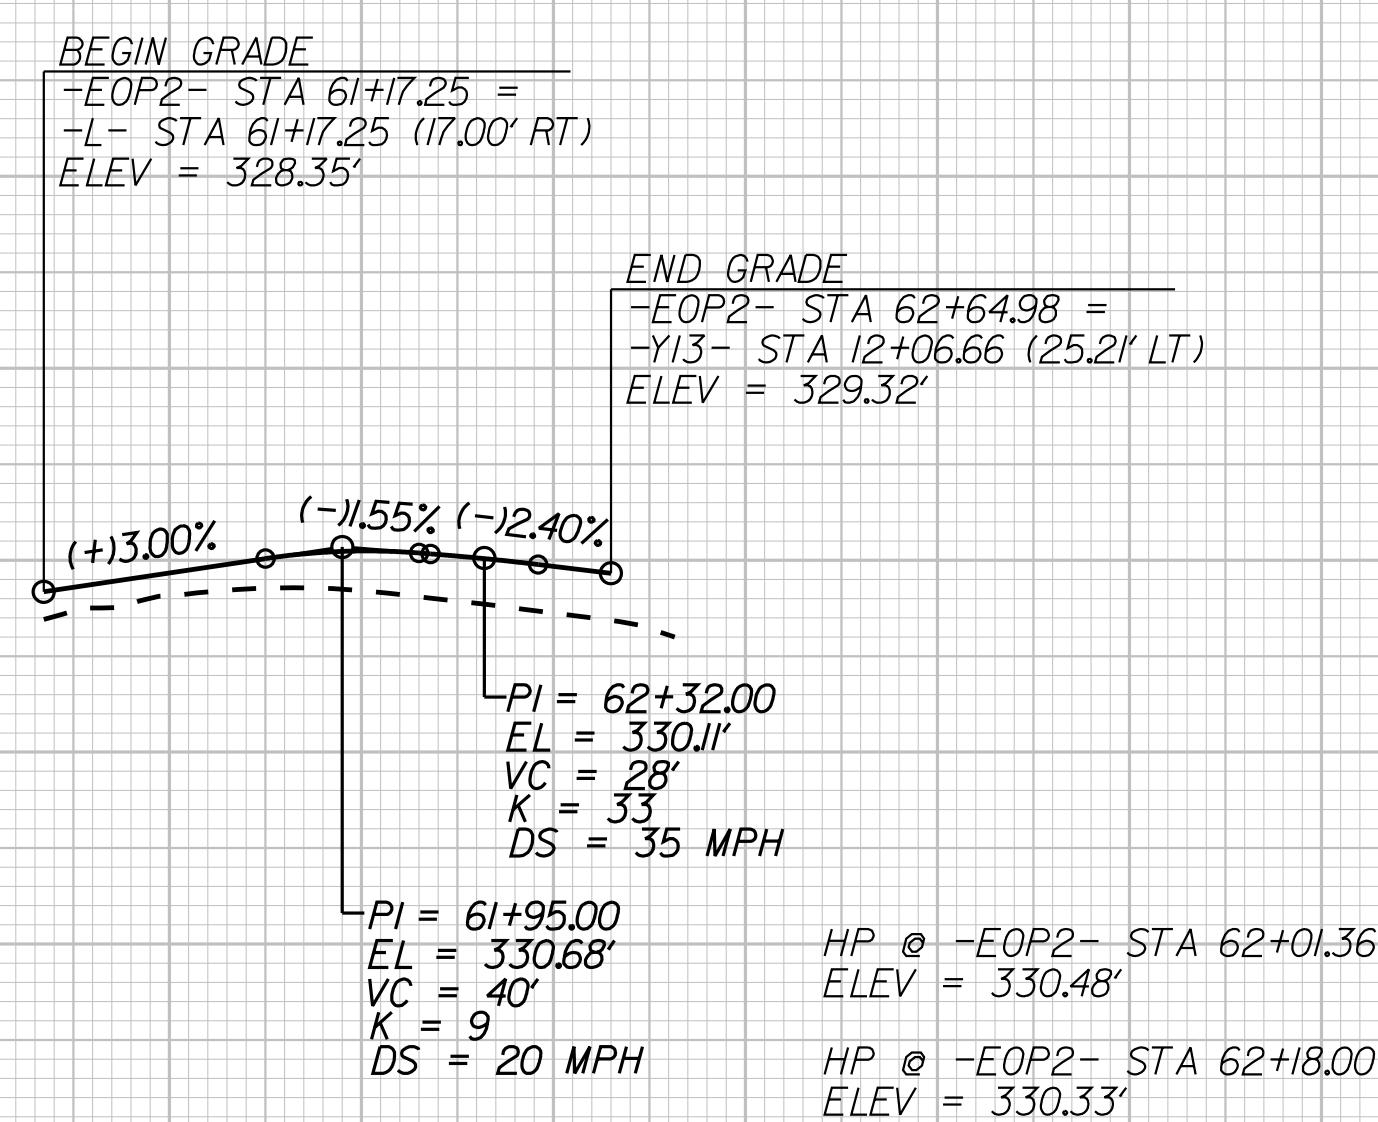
BEGIN GRADE
-EOP2- STA 61+17.25 =
-L- STA 61+17.25 (17.00' RT)
ELEV = 328.35'

END GRADE
-EOP2- STA 62+64.98 =
-Y13- STA 12+06.66 (25.21' LT)
ELEV = 329.32'

(+)3.00%
(−)1.55%
(−)2.40%

PI = 62+32.00
EL = 330.11'
VC = 28'
K = 33
DS = 35 MPH

PI = 61+95.00
EL = 330.68'
VC = 40'
K = 9
DS = 20 MPH

HP @ -EOP2- STA 62+01.36
ELEV = 330.48'

HP @ -EOP2- STA 62+18.00
ELEV = 330.33'